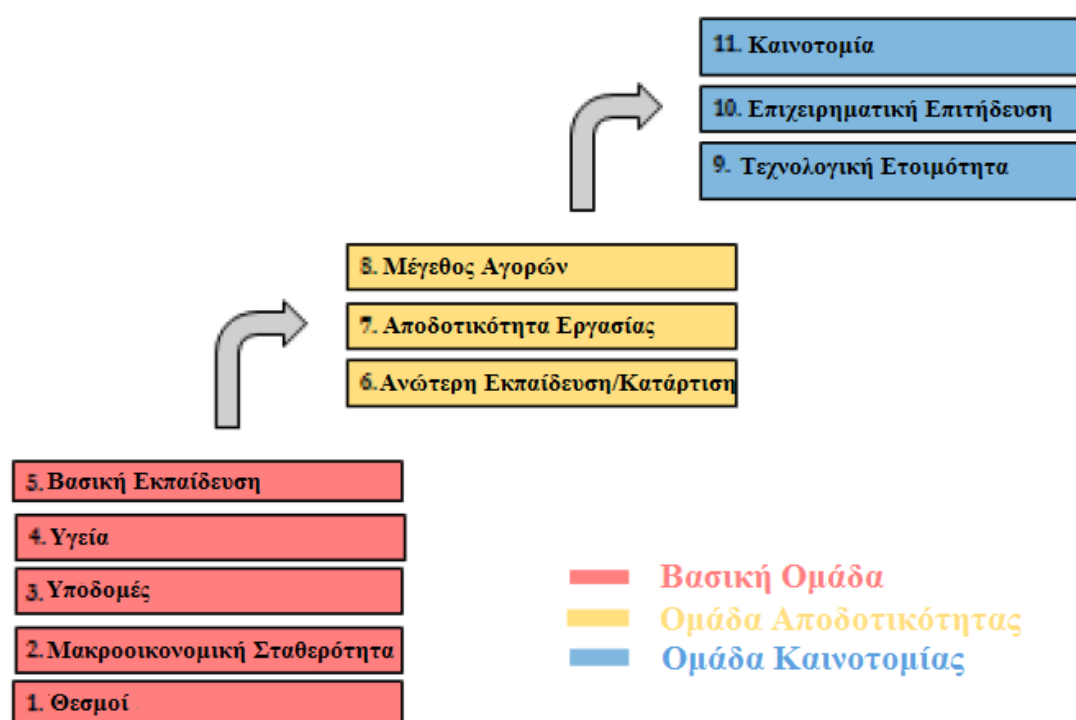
11. Καινοτομία

10. Επιχειρηματική Επιτήδευση

9. Τεχνολογική Ετοιμότητα

8. Μέγεθος Αγορών

7. Αποδοτικότητα Εργασίας

6. Ανώτερη Εκπαίδευση/Κατάρτιση

5. Βασική Εκπαίδευση

4. Υγεία

3. Υποδομές

2. Μακροοικονομική Σταθερότητα

1. Θεσμοί

Βασική Ομάδα

Ομάδα Αποδοτικότητας

Ομάδα Καινοτομίας